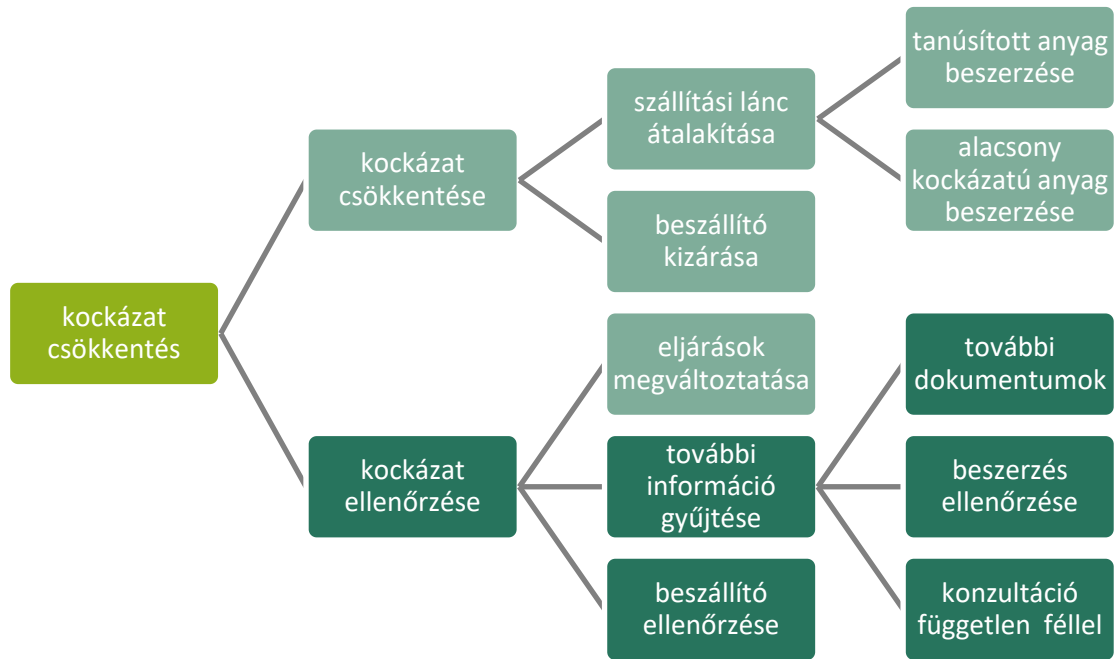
kockázat csökkentés

kockázat csökkentése

szállítási lánc átalakítása

tanúsított anyag beszerzése

alacsony kockázatú anyag beszerzése

beszállító kizárása

kockázat ellenőrzése

eljárások megváltoztatása

további információ gyűjtése

további dokumentumok

beszerzés ellenőrzése

konzultáció független féllel

beszállító ellenőrzése